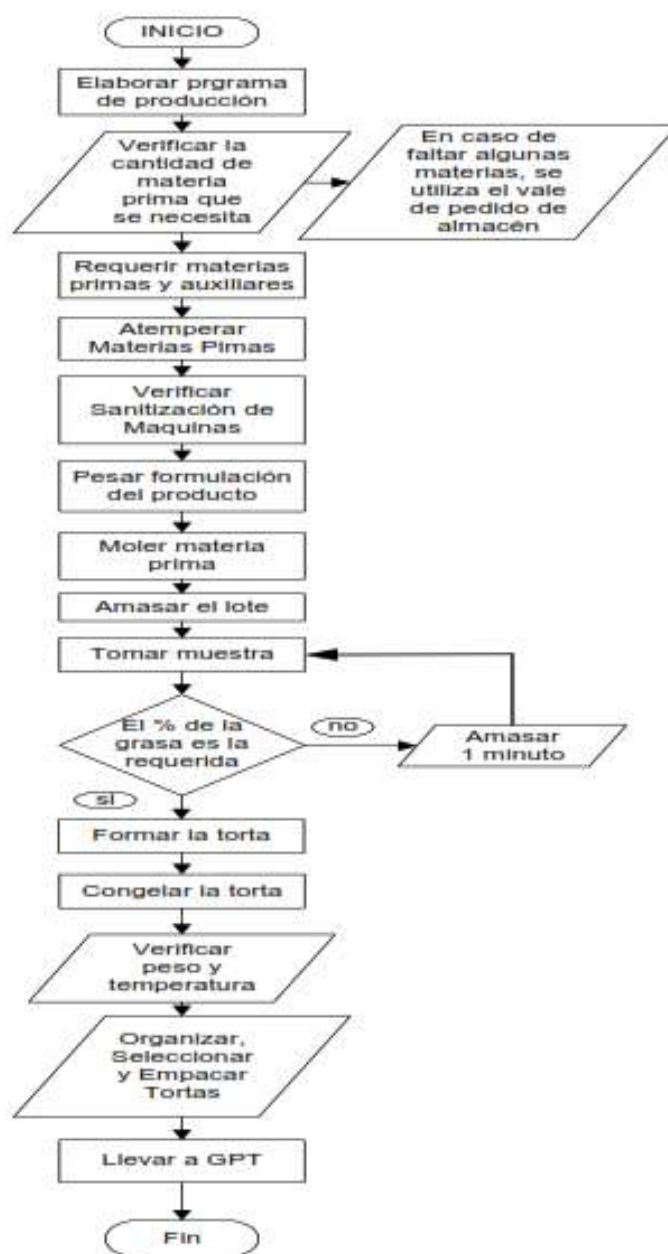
INICIO

Elaborar prgrama de producción

Verificar la cantidad de materia prima que se necesita

En caso de faltar algunas materias, se utiliza el vale de pedido de almacén

Requerir materias primas y auxiliares

Atemperar Materias Pimas

Verificar Sanitización de Maquinas

Pesar formulación del producto

Moler materia prima

Amasar el lote

Tomar muestra

El % de la grasa es la requerida

no

Amasar 1 minuto

si

Formar la torta

Congelar la torta

Verificar peso y temperatura

Organizar, Seleccionar y Empacar Tortas

Llevar a GPT

Fin